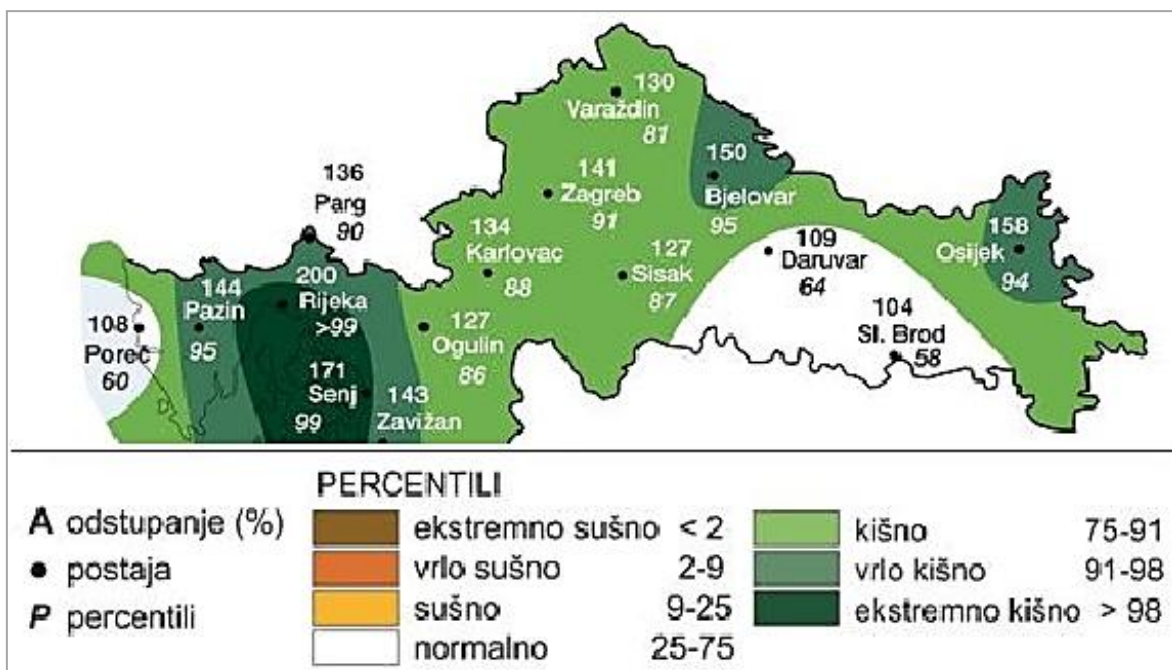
130
Varaždin
81

150
Bjelovar
95

141
Zagreb
91

136
Parg
90

134
Karlovac
88

127
Sisak
87

109
Daruvar
64

158
Osijek
94

144
Pazin
95

200
Rijeka
>99

108
Poreč
60

127
Ogulin
86

104
Sl. Brod
58

171
Senj
99

143
Zavižan

PERCENTILI

A odstupanje (%)
• postaja
P percentili

| | | |
|---|---|---|
| ekstremno sušno | < 2 | |
| vrlo sušno | 2-9 | |
| sušno | 9-25 | |
| normalno | 25-75 | |
| kišno | 75-91 | |
| vrlo kišno | 91-98 | |
| ekstremno kišno | > 98 | |